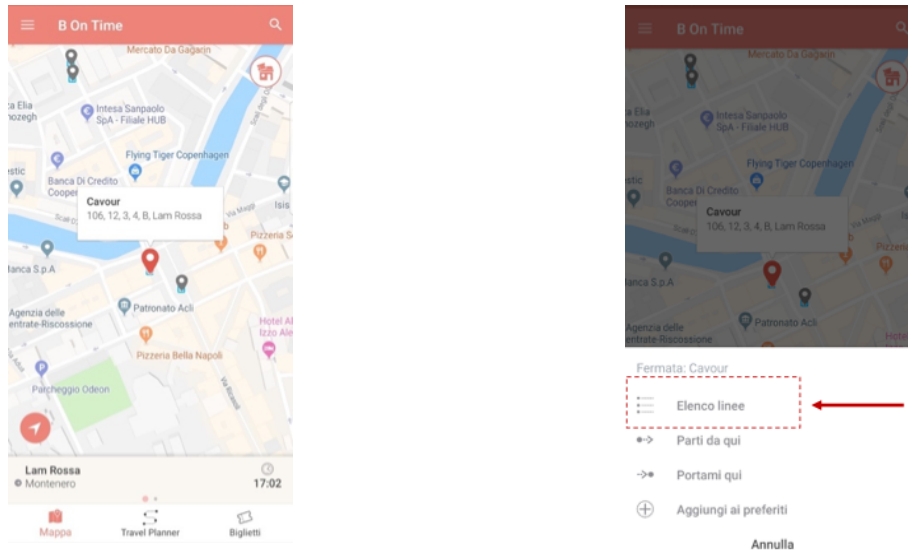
B On Time

Mercato Da Gagarin
Elia
ozegh
Intesa Sanpaolo SpA - Filiale HUB
Flying Tiger Copenhagen
stic
Banca Di Credito Cooper
Cavour
106, 12, 3, 4, B, Lam Rossa
Isis
Pizzeria S
anca S.p.A
Agenzia delle Entrate-Riscossione
Patronato Acli
Hotel Al Izzo Ale
Pizzeria Bella Napoli
Parcheggio Odeon

Lam Rossa
Montenero
17:02

Mappa
Travel Planner
Biglietti

B On Time

Mercato Da Gagarin
Elia
ozegh
Intesa Sanpaolo SpA - Filiale HUB
Flying Tiger Copenhagen
stic
Banca Di Credito Cooper
Cavour
106, 12, 3, 4, B, Lam Rossa
Pizzeri
anca S.p.A
Agenzia delle Entrate-Riscossione
Patronato Acli

Fermata: Cavour
Elenco linee
Parti da qui
Portami qui
Aggiungi ai preferiti
Annulla